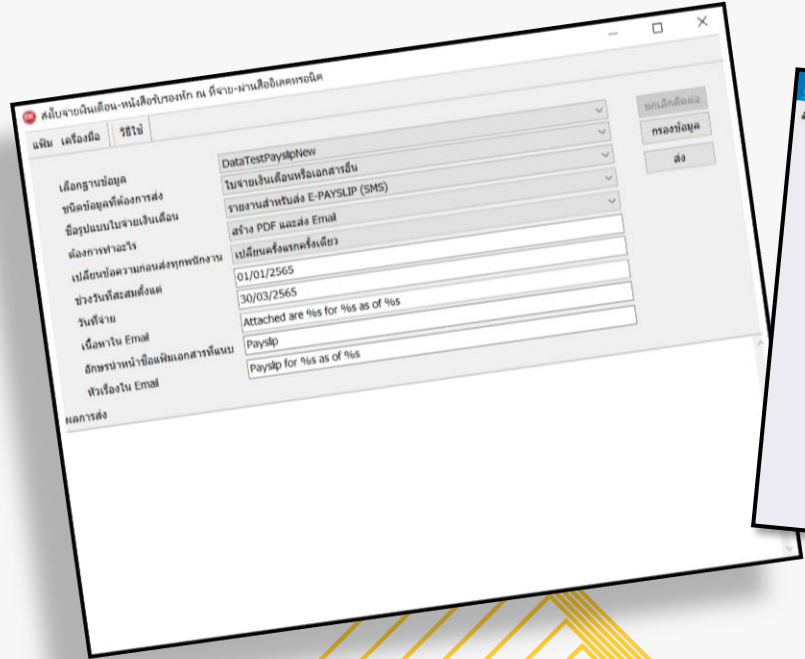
ส่งใบจ่ายเงินเดือน-หนังสือรับรองหัก ณ ที่จ่าย-ผ่านสื่ออิเลคทรอนิค

แฟ้ม เครื่องมือ วิธีใช้

ยกเลิกติดต่อ
กรองข้อมูล
ส่ง

เลือกฐานข้อมูล DataTestPayslipNew
ชนิดข้อมูลที่ต้องการส่ง ใบจ่ายเงินเดือนหรือเอกสารอื่น
ชื่อรูปแบบใบจ่ายเงินเดือน รายงานสำหรับส่ง E-PAYSLIP (SMS)
ต้องการทำอะไร สร้าง PDF และส่ง Email
เปลี่ยนข้อความก่อนส่งทุกพนักงาน เปลี่ยนครั้งแรกครั้งเดียว
ช่วงวันที่สะสมตั้งแต่ 01/01/2565
วันที่จ่าย 30/03/2565
เนื้อหาใน Email Attached are %s for %s as of %s
อักษรนำหน้าชื่อแฟ้มเอกสารที่แนบ Payslip
หัวเรื่องใน Email Payslip for %s as of %s

ผลการส่ง